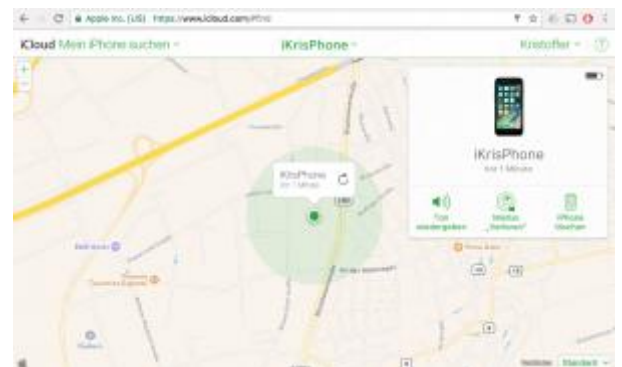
Apple Inc. [US] https://www.icloud.com/#find

iCloud Mein iPhone suchen

iKrisPhone

Kristoffer

iKrisPhone
vor 1 Minute

iKrisPhone
vor 1 Minute

Ton wiedergeben

Modus „Verloren"

iPhone löschen

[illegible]

Standard